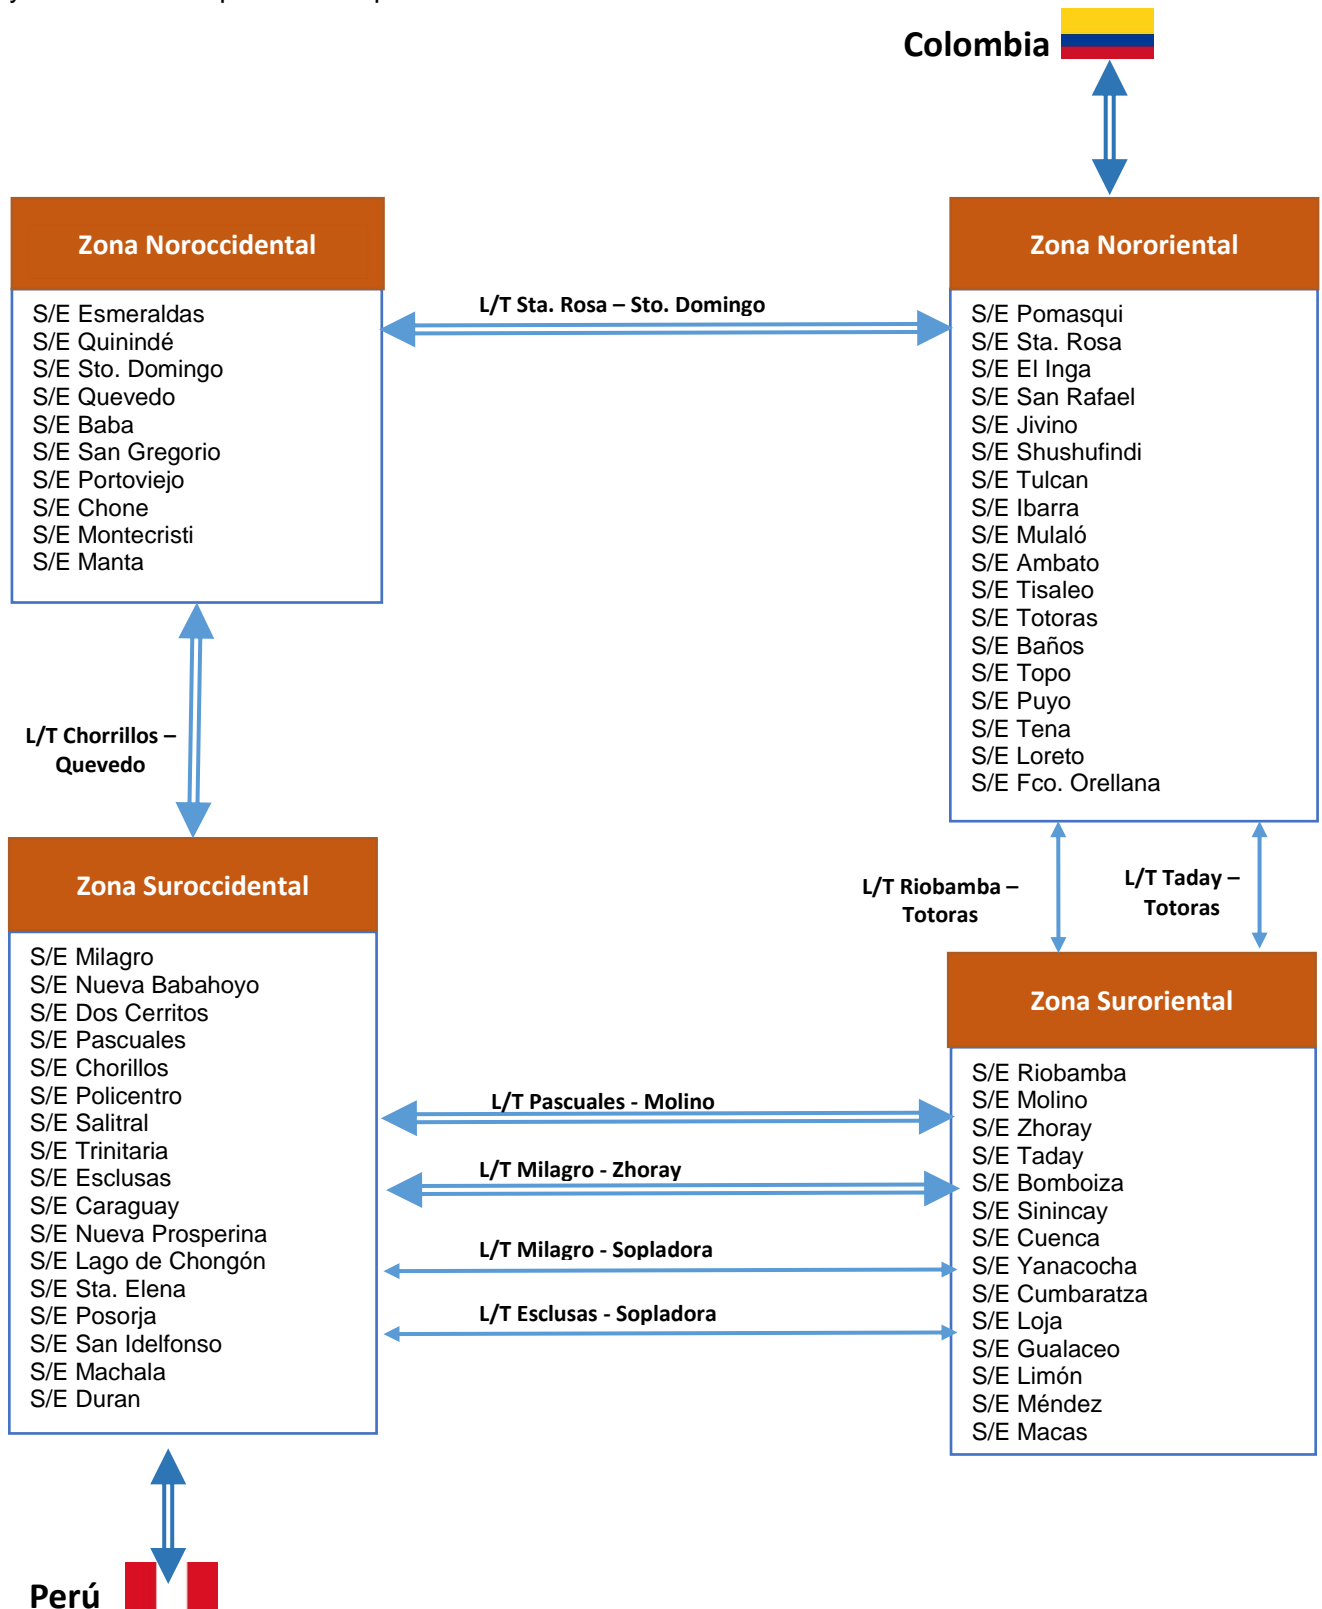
Colombia

Zona Noroccidental

S/E Esmeraldas
S/E Quinindé
S/E Sto. Domingo
S/E Quevedo
S/E Baba
S/E San Gregorio
S/E Portoviejo
S/E Chone
S/E Montecristi
S/E Manta

L/T Sta. Rosa – Sto. Domingo

Zona Nororiental

S/E Pomasqui
S/E Sta. Rosa
S/E El Inga
S/E San Rafael
S/E Jivino
S/E Shushufindi
S/E Tulcan
S/E Ibarra
S/E Mulaló
S/E Ambato
S/E Tisaleo
S/E Totoras
S/E Baños
S/E Topo
S/E Puyo
S/E Tena
S/E Loreto
S/E Fco. Orellana

L/T Chorrillos – Quevedo

Zona Suroccidental

S/E Milagro
S/E Nueva Babahoyo
S/E Dos Cerritos
S/E Pascuales
S/E Chorillos
S/E Policentro
S/E Salitral
S/E Trinitaria
S/E Esclusas
S/E Caraguay
S/E Nueva Prosperina
S/E Lago de Chongón
S/E Sta. Elena
S/E Posorja
S/E San Idelfonso
S/E Machala
S/E Duran

L/T Riobamba – Totoras

L/T Taday – Totoras

Zona Suroriental

S/E Riobamba
S/E Molino
S/E Zhoray
S/E Taday
S/E Bomboiza
S/E Sinincay
S/E Cuenca
S/E Yanacocha
S/E Cumbaratza
S/E Loja
S/E Gualaceo
S/E Limón
S/E Méndez
S/E Macas

L/T Pascuales - Molino

L/T Milagro - Zhoray

L/T Milagro - Sopladora

L/T Esclusas - Sopladora

Perú